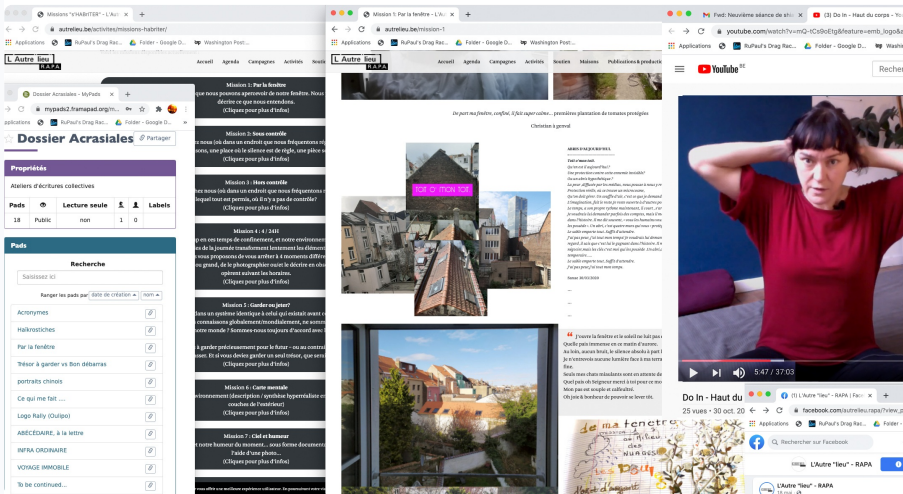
Missions "H'ABITER" - L'Aut
autrelieu.be/activites/missions-habiter/
Applications RuPaul's Drag Rac... Folder - Google D... Washington Post...
L'Autre lieu RAPA
Accueil Agenda Campagnes Activités Soutien

Dossier Acrasiales - MyPads
mypads2.framapad.org/m...
Applications
Dossier Acrasiales
Partager
Propriétés
Ateliers d'écritures collectives
| Pads | | Lecture seule | | Labels |
|---|---|---|---|---|
| 18 | Public | non | 1 | 0 |
Pads
Recherche
Saisissez ici
Ranger les pads par date de création nom
Acronymes
Haikrostiches
Par la fenêtre
Trésor à garder vs Bon débarras
portraits chinois
Ce qui me fait ....
Logo Rally (Oulipo)
ABÉCÉDAIRE, à la lettre
INFRA ORDINAIRE
VOYAGE IMMOBILE
To be continued....

Mission 1 : Par la fenêtre
que nous pouvons apercevoir de notre fenêtre. Nous
décrire ce que nous entendons.
(Cliquez pour plus d'infos)
Mission 2 : Sous contrôle
nous (où dans un endroit que nous fréquentons
, une place où le silence est de règle, une pièce
(Cliquez pour plus d'infos)
Mission 3 : Hors contrôle
hez nous (où dans un endroit que nous fréquentons
lequel tout est permis, où il n'y a pas de contrôle?
(Cliquez pour plus d'infos)
Mission 4 : 4 / 24H
(Cliquez pour plus d'infos)
Mission 5 : Garder ou jeter?
(Cliquez pour plus d'infos)
Mission 6 : Carte mentale
(Cliquez pour plus d'infos)
Mission 7 : Ciel et humeur
(Cliquez pour plus d'infos)

Mission 1: Par la fenêtre - L'Au
autrelieu.be/mission-1
Applications RuPaul's Drag Rac... Folder - Google D... Washington Post...
L'Autre lieu RAPA
Accueil Agenda Campagnes Activités Soutien Missions Publications & productio
De port ma fenêtre, confiné, il fait super calme... première plantation de tomates protégées
Christian à gressel
TOI ET MON TOIT

Fwd: Neuvième séance de
(3) Do In - Haut du corps - Yo
youtube.com/watch?v=mQ-tCs9oEtg&feature=emb_logo
Applications RuPaul's Drag Rac... Folder - Google D...
YouTube BE
Recher
5:47 / 37:03
Do In - Haut du
25 vues • 30 oct. 20
(1) L'Autre "lieu" - RAPA | Face
facebook.com/autrelieu.rapa/?view_p
Applications RuPaul's Drag Rac...
Rechercher sur Facebook
L'Autre "lieu" - RAPA
L'Autre "lieu" - RAPA